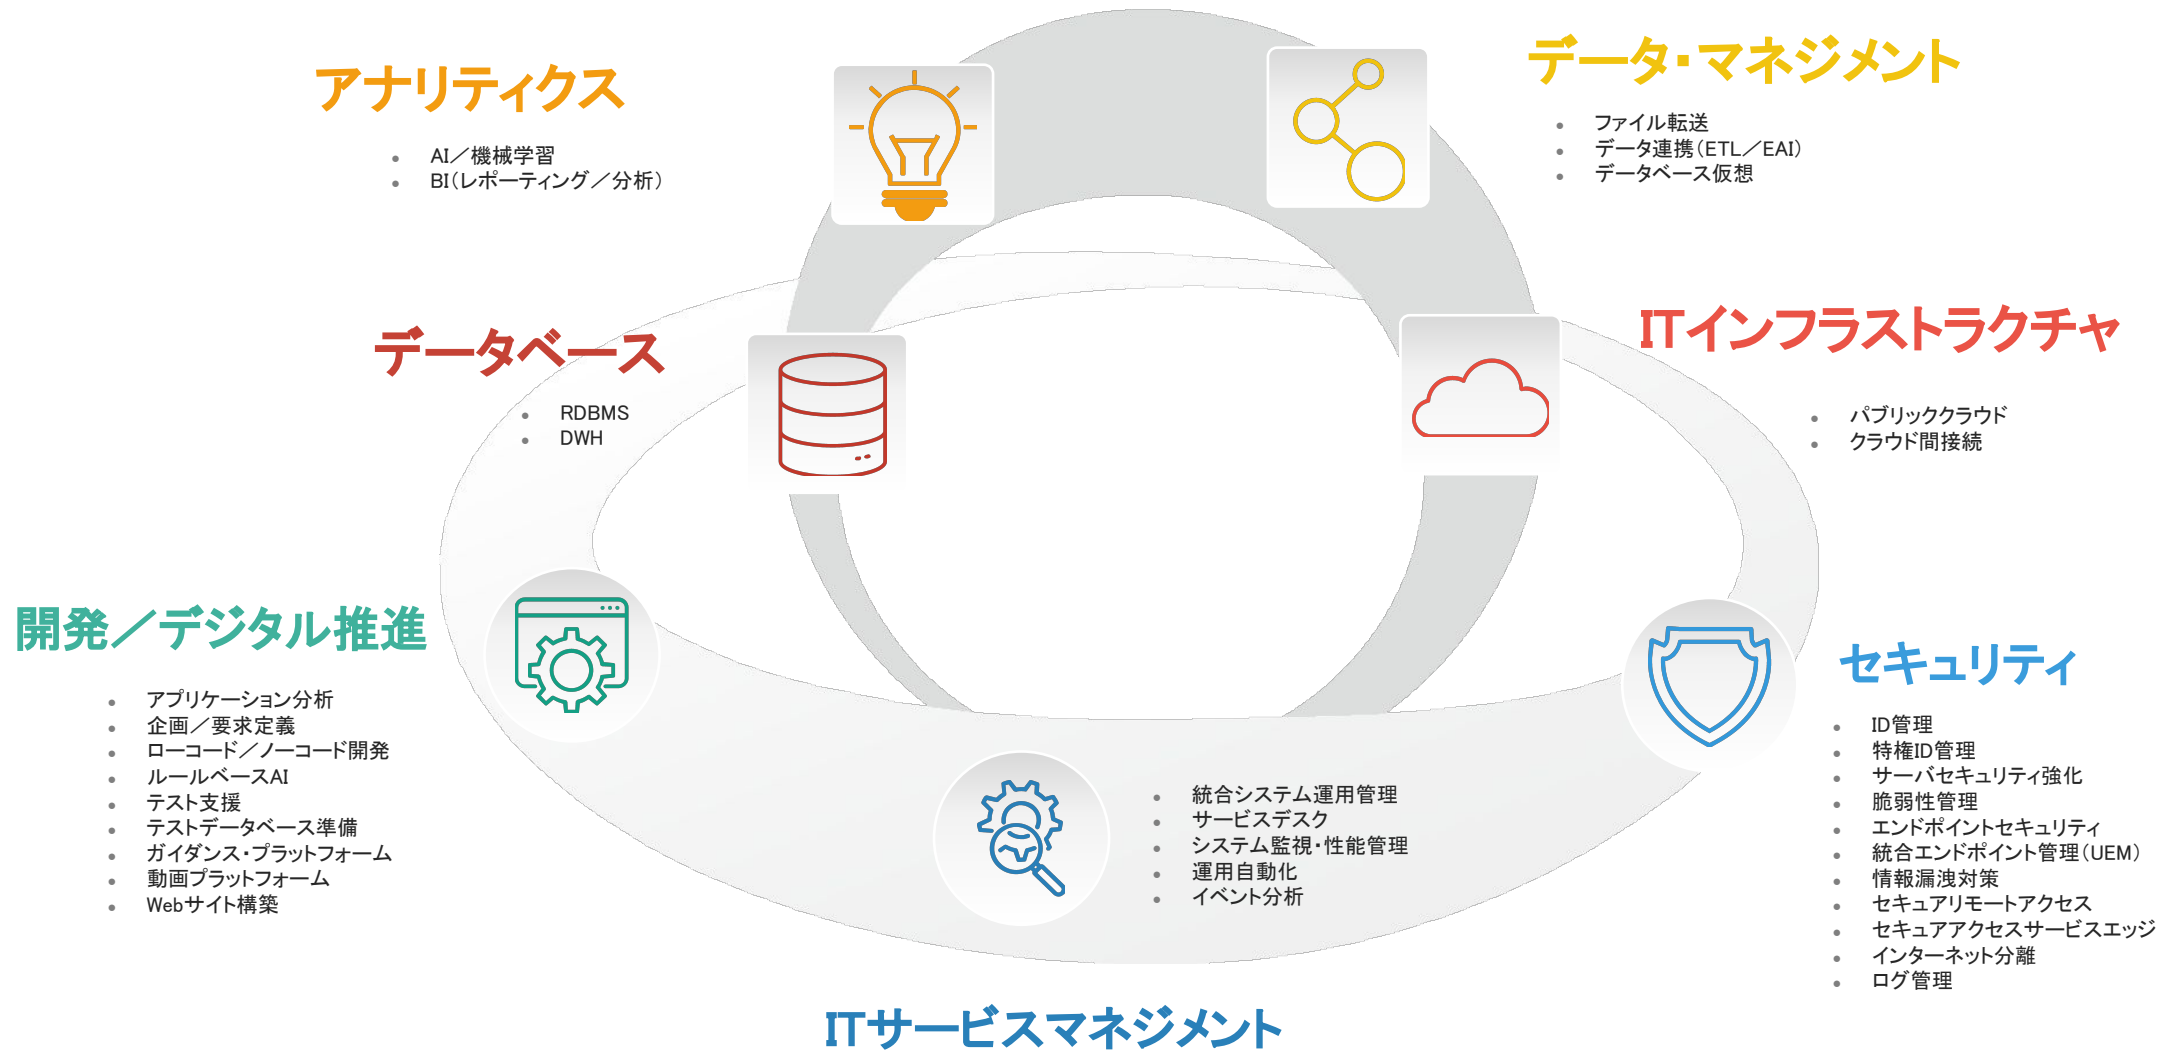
アナリティクス

- AI／機械学習
- BI（レポーティング／分析）

データ・マネジメント

- ファイル転送
- データ連携（ETL／EAI）
- データベース仮想

データベース

- RDBMS
- DWH

ITインフラストラクチャ

- パブリッククラウド
- クラウド間接続

開発／デジタル推進

- アプリケーション分析
- 企画／要求定義
- ローコード／ノーコード開発
- ルールベースAI
- テスト支援
- テストデータベース準備
- ガイダンス・プラットフォーム
- 動画プラットフォーム
- Webサイト構築

セキュリティ

- ID管理
- 特権ID管理
- サーバセキュリティ強化
- 脆弱性管理
- エンドポイントセキュリティ
- 統合エンドポイント管理（UEM）
- 情報漏洩対策
- セキュアリモートアクセス
- セキュアアクセスサービスエッジ
- インターネット分離
- ログ管理

- 統合システム運用管理
- サービスデスク
- システム監視・性能管理
- 運用自動化
- イベント分析

ITサービスマネジメント